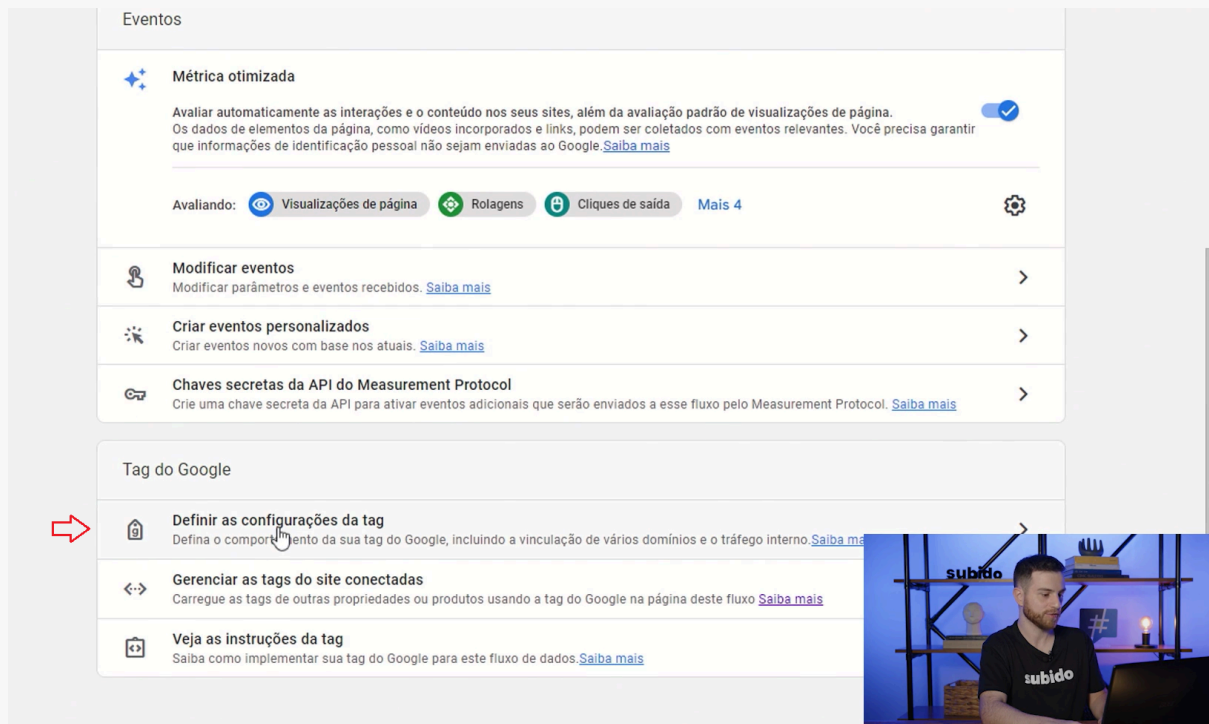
Eventos

Métrica otimizada

Avaliar automaticamente as interações e o conteúdo nos seus sites, além da avaliação padrão de visualizações de página. Os dados de elementos da página, como vídeos incorporados e links, podem ser coletados com eventos relevantes. Você precisa garantir que informações de identificação pessoal não sejam enviadas ao Google. Saiba mais

Avaliando: Visualizações de página Rolagens Cliques de saída Mais 4

Modificar eventos
Modificar parâmetros e eventos recebidos. Saiba mais

Criar eventos personalizados
Criar eventos novos com base nos atuais. Saiba mais

Chaves secretas da API do Measurement Protocol
Crie uma chave secreta da API para ativar eventos adicionais que serão enviados a esse fluxo pelo Measurement Protocol. Saiba mais

Tag do Google

Definir as configurações da tag
Defina o compor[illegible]ento da sua tag do Google, incluindo a vinculação de vários domínios e o tráfego interno. Saiba ma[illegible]

Gerenciar as tags do site conectadas
Carregue as tags de outras propriedades ou produtos usando a tag do Google na página deste fluxo Saiba mais

Veja as instruções da tag
Saiba como implementar sua tag do Google para este fluxo de dados. Saiba mais

subido

subido